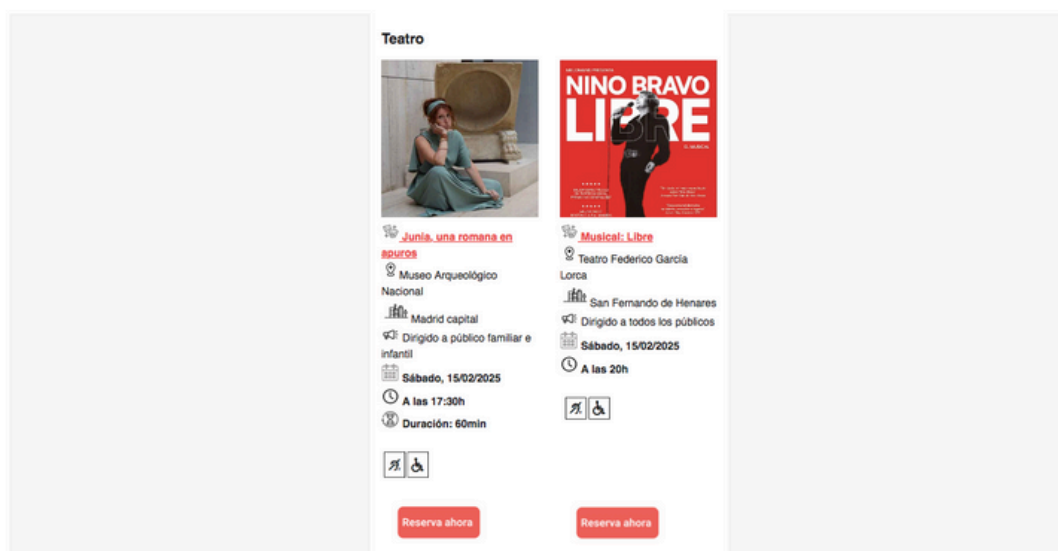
Teatro

Junia, una romana en apuros

Museo Arqueológico Nacional

Madrid capital

Dirigido a público familiar e infantil

Sábado, 15/02/2025

A las 17:30h

Duración: 60min

Reserva ahora

NINO BRAVO LIBRE

Musical: Libre

Teatro Federico García Lorca

San Fernando de Henares

Dirigido a todos los públicos

Sábado, 15/02/2025

A las 20h

Reserva ahora